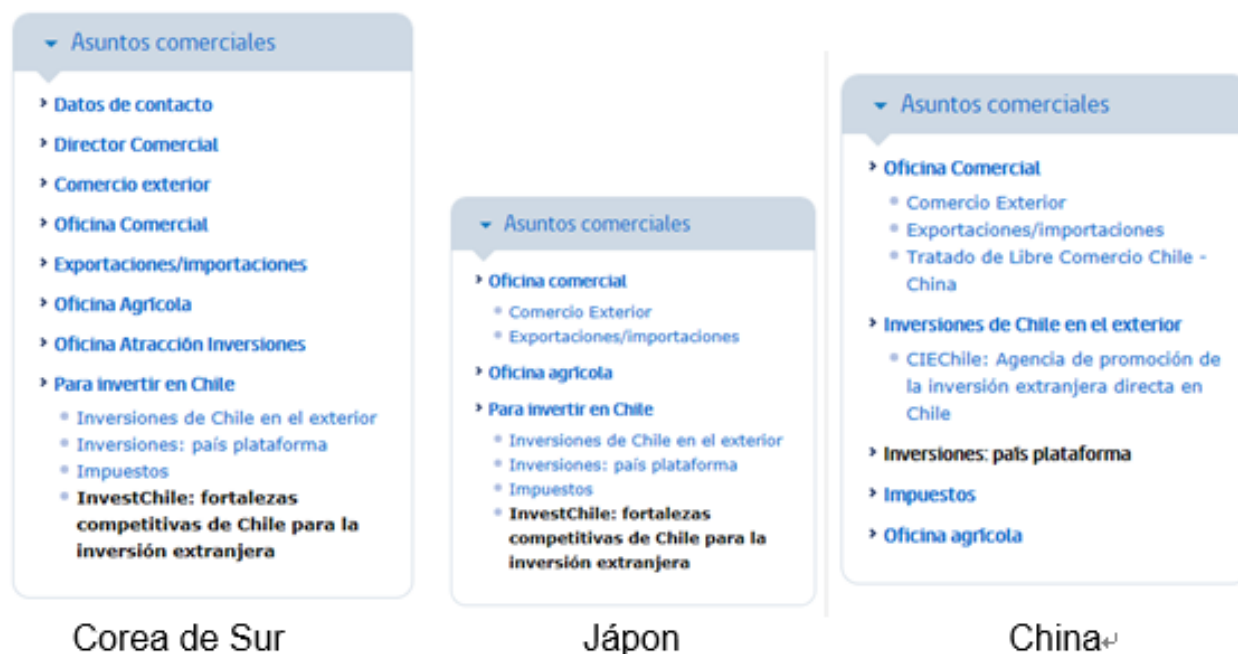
Asuntos comerciales

Datos de contacto
Director Comercial
Comercio exterior
Oficina Comercial
Exportaciones/importaciones
Oficina Agrícola
Oficina Atracción Inversiones
Para invertir en Chile
Inversiones de Chile en el exterior
Inversiones: país plataforma
Impuestos
InvestChile: fortalezas competitivas de Chile para la inversión extranjera

Corea de Sur

Asuntos comerciales

Oficina comercial
Comercio Exterior
Exportaciones/importaciones
Oficina agrícola
Para invertir en Chile
Inversiones de Chile en el exterior
Inversiones: país plataforma
Impuestos
InvestChile: fortalezas competitivas de Chile para la inversión extranjera

Jápon

Asuntos comerciales

Oficina Comercial
Comercio Exterior
Exportaciones/importaciones
Tratado de Libre Comercio Chile - China
Inversiones de Chile en el exterior
CIEChile: Agencia de promoción de la inversión extranjera directa en Chile
Inversiones: país plataforma
Impuestos
Oficina agrícola

China